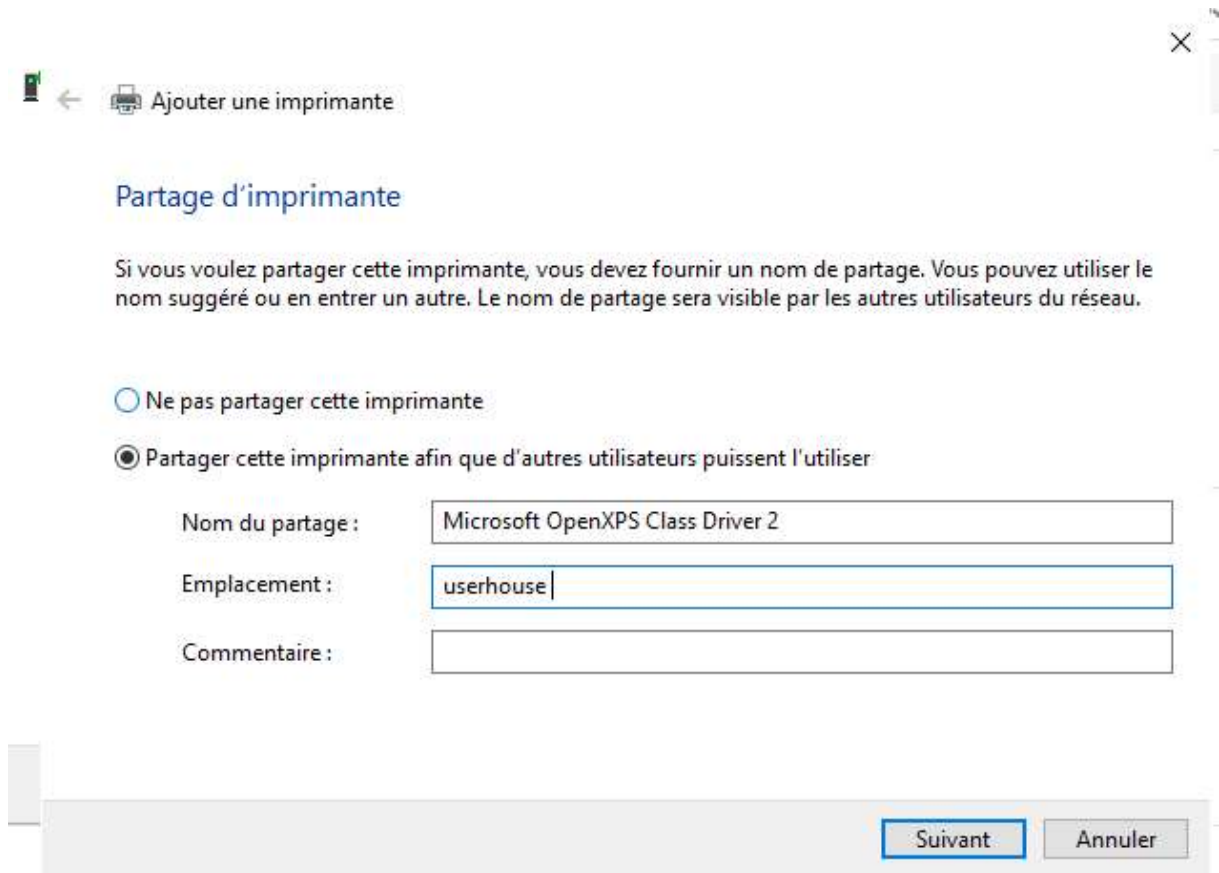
×

Ajouter une imprimante

Partage d'imprimante

Si vous voulez partager cette imprimante, vous devez fournir un nom de partage. Vous pouvez utiliser le nom suggéré ou en entrer un autre. Le nom de partage sera visible par les autres utilisateurs du réseau.

Ne pas partager cette imprimante

Partager cette imprimante afin que d'autres utilisateurs puissent l'utiliser

Nom du partage : Microsoft OpenXPS Class Driver 2

Emplacement : userhouse

Commentaire :

Suivant Annuler